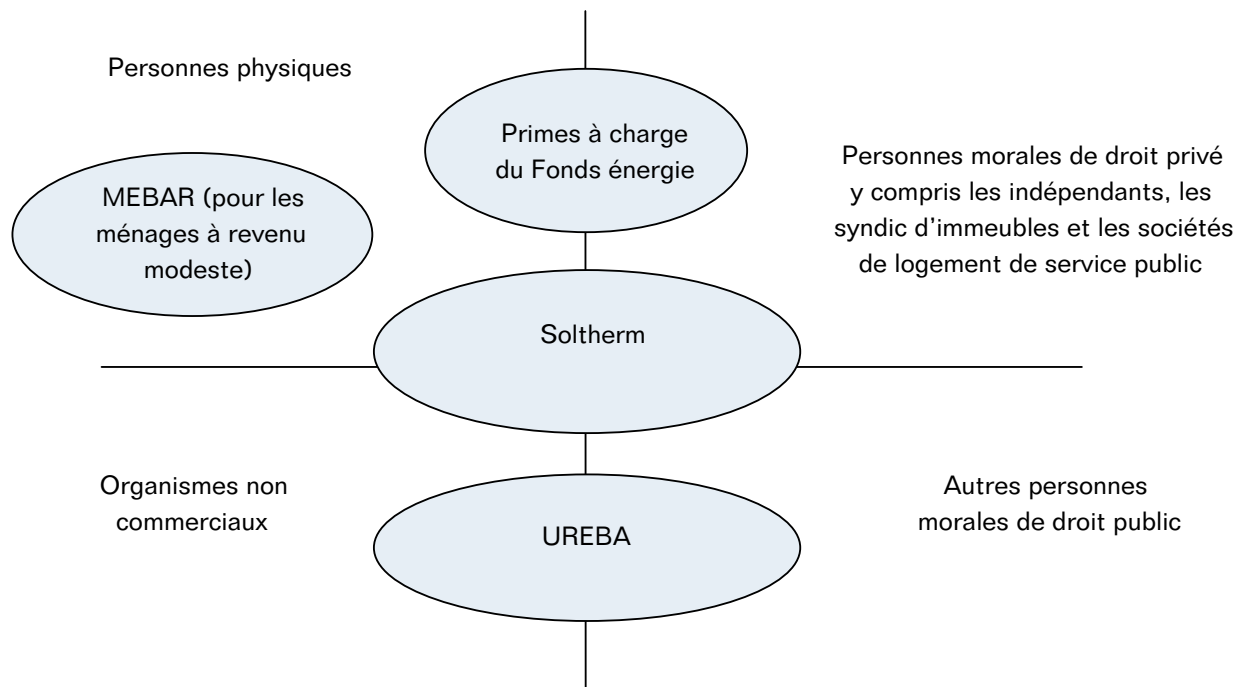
Personnes physiques

Primes à charge du Fonds énergie

Personnes morales de droit privé y compris les indépendants, les syndic d'immeubles et les sociétés de logement de service public

MEBAR (pour les ménages à revenu modeste)

Soltherm

Organismes non commerciaux

UREBA

Autres personnes morales de droit public